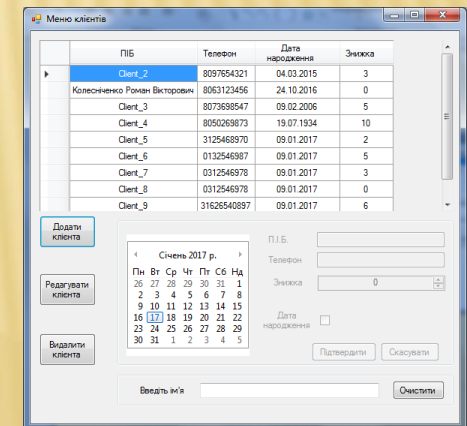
Меню клієнтів

| | ПІБ | Телефон | Дата народження | Знижка |
|---|---|---|---|---|
| ▶ | Client_2 | 8097654321 | 04.03.2015 | 3 |
| | Колесніченко Роман Вікторович | 8063123456 | 24.10.2016 | 0 |
| | Client_3 | 8073698547 | 09.02.2006 | 5 |
| | Client_4 | 8050269873 | 19.07.1934 | 10 |
| | Client_5 | 3125468970 | 09.01.2017 | 2 |
| | Client_6 | 0132546987 | 09.01.2017 | 5 |
| | Client_7 | 0312546978 | 09.01.2017 | 3 |
| | Client_8 | 0312546978 | 09.01.2017 | 0 |
| | Client_9 | 31626540897 | 09.01.2017 | 6 |

Додати клієнта

Редагувати клієнта

Видалити клієнта

Січень 2017 р.

| Пн | Вт | Ср | Чт | Пт | Сб | Нд |
|---|---|---|---|---|---|---|
| 26 | 27 | 28 | 29 | 30 | 31 | 1 |
| 2 | 3 | 4 | 5 | 6 | 7 | 8 |
| 9 | 10 | 11 | 12 | 13 | 14 | 15 |
| 16 | 17 | 18 | 19 | 20 | 21 | 22 |
| 23 | 24 | 25 | 26 | 27 | 28 | 29 |
| 30 | 31 | 1 | 2 | 3 | 4 | 5 |

П.І.Б.

Телефон

Знижка 0

Дата народження

Підтвердити Скасувати

Введіть ім'я

Очистити